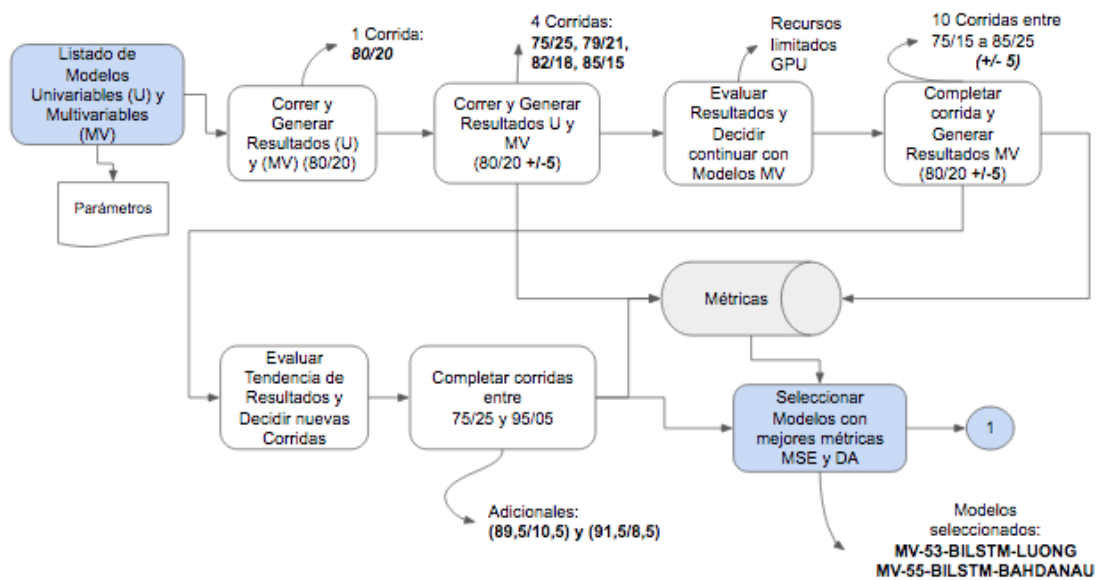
Listado de Modelos Univariables (U) y Multivariables (MV)

Parámetros

1 Corrida:
**80/20**

Correr y Generar Resultados (U) y (MV) (80/20)

4 Corridas:
**75/25, 79/21, 82/18, 85/15**

Correr y Generar Resultados U y MV (80/20 **+/-5**)

Recursos limitados GPU

Evaluar Resultados y Decidir continuar con Modelos MV

10 Corridas entre 75/15 a 85/25
***(+/- 5)***

Completar corrida y Generar Resultados MV (80/20 **+/-5**)

Métricas

Evaluar Tendencia de Resultados y Decidir nuevas Corridas

Completar corridas entre 75/25 y 95/05

Adicionales:
**(89,5/10,5) y (91,5/8,5)**

Seleccionar Modelos con mejores métricas MSE y DA

1

Modelos seleccionados:
**MV-53-BILSTM-LUONG**
**MV-55-BILSTM-BAHDANAU**